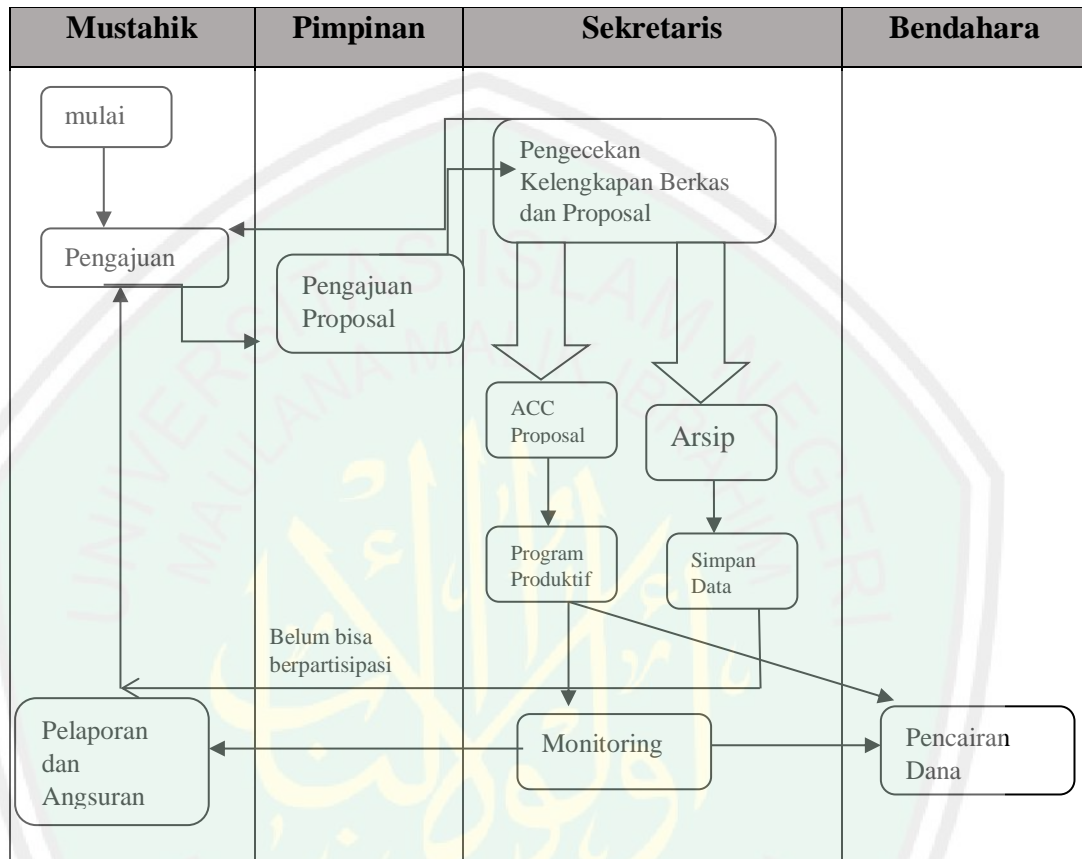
| Mustahik | Pimpinan | Sekretaris | Bendahara |
|---|---|---|---|

mulai

Pengajuan

Pengajuan Proposal

Pengecekan Kelengkapan Berkas dan Proposal

ACC Proposal

Arsip

Program Produktif

Simpan Data

Belum bisa berpartisipasi

Pelaporan dan Angsuran

Monitoring

Pencairan Dana